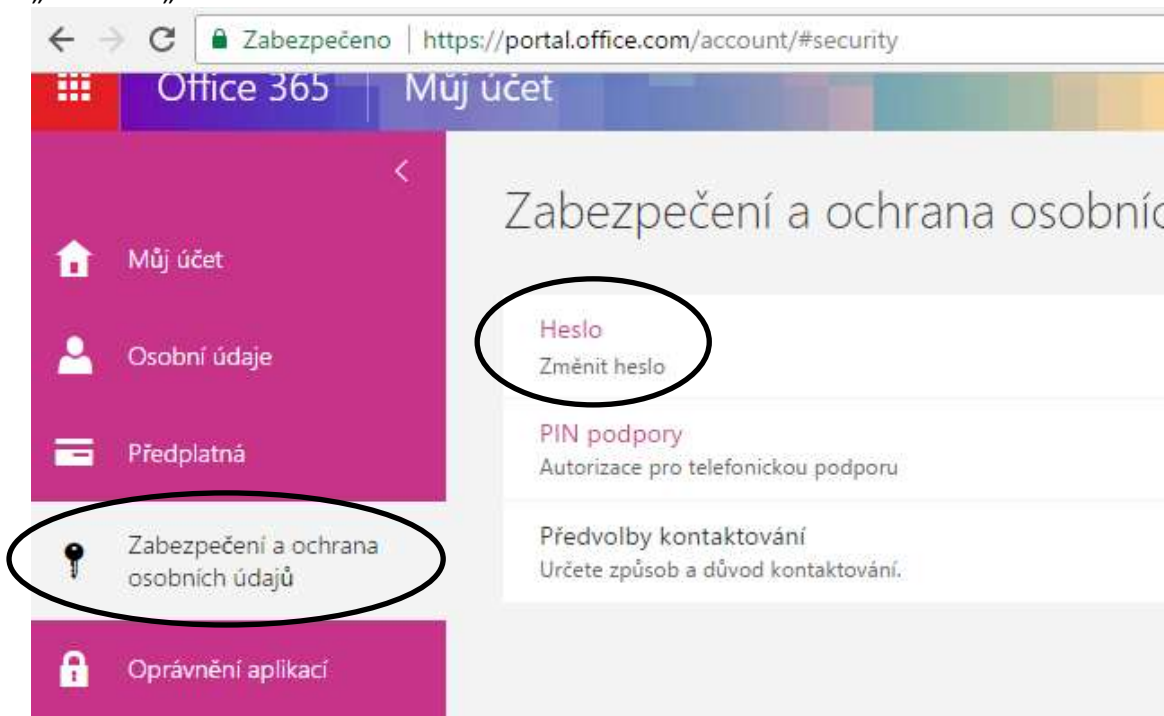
Zabezpečeno | https://portal.office.com/account/#security

Office 365 | Můj účet

Můj účet

Osobní údaje

Předplatná

Zabezpečení a ochrana osobních údajů

Oprávnění aplikací

Zabezpečení a ochrana osobníc

Heslo
Změnit heslo

PIN podpory
Autorizace pro telefonickou podporu

Předvolby kontaktování
Určete způsob a důvod kontaktování.